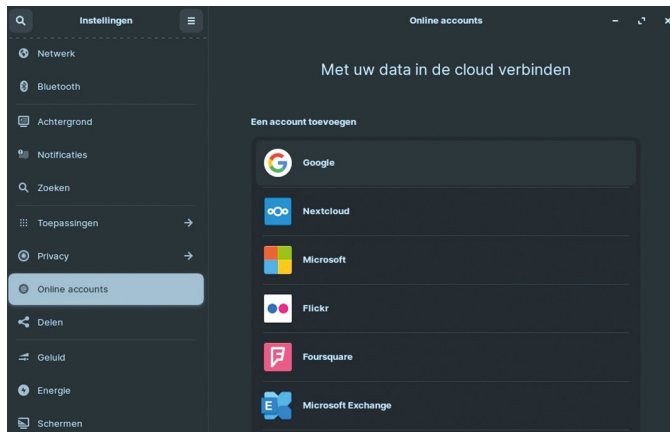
Instellingen

Netwerk
Bluetooth
Achtergrond
Notificaties
Zoeken
Toepassingen
Privacy
Online accounts
Delen
Geluid
Energie
Schermen

Online accounts

Met uw data in de cloud verbinden

Een account toevoegen

Google
Nextcloud
Microsoft
Flickr
Foursquare
Microsoft Exchange